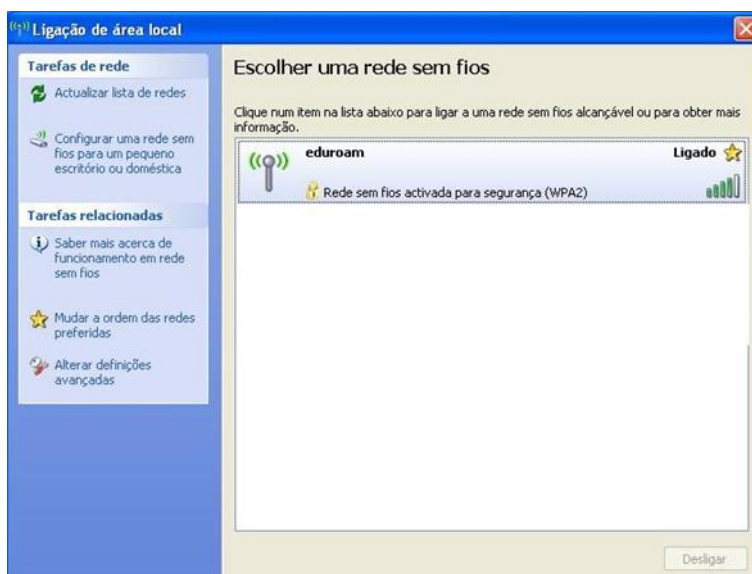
Ligação de área local

Tarefas de rede

Actualizar lista de redes

Configurar uma rede sem fios para um pequeno escritório ou doméstica

Tarefas relacionadas

Saber mais acerca de funcionamento em rede sem fios

Mudar a ordem das redes preferidas

Alterar definições avançadas

Escolher uma rede sem fios

Clique num item na lista abaixo para ligar a uma rede sem fios alcançável ou para obter mais informação.

eduroam

Ligado

Rede sem fios activada para segurança (WPA2)

Desligar